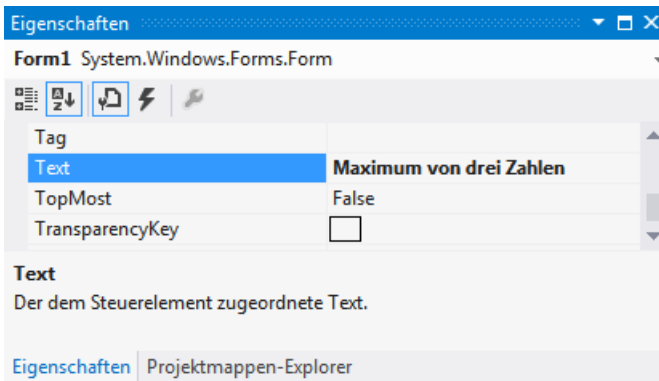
Eigenschaften

Form1 System.Windows.Forms.Form

| | |
|---|---|
| Tag | |
| Text | Maximum von drei Zahlen |
| TopMost | False |
| TransparencyKey | |

Text

Der dem Steuerelement zugeordnete Text.

Eigenschaften Projektmappen-Explorer